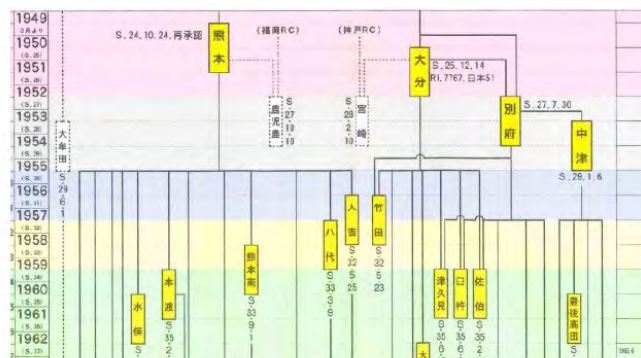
1949
(S.24)
1950
(S.25)
1951
(S.26)
1952
(S.27)
1953
(S.28)
1954
(S.29)
1955
(S.30)
1956
(S.31)
1957
(S.32)
1958
(S.33)
1959
(S.34)
1960
(S.35)
1961
(S.36)
1962
(S.37)

S.24.10.24.再承認
熊本
(福岡RC)
(神戸RC)
大分
S.25.12.14
RI.7767.日本5)
別府
S.27.7.30
中津
S.29.1.6
鹿児島
S 27 10 18
宮崎
S 28 2 10
大牟田
S 29 6 1
八代
S 33 3 9
人吉
S 32 5 25
竹田
S 32 5 23
熊本南
S 33 9 1
本渡
S 35 2
水俣
S
津久見
S 35
臼杵
S 35 6
佐伯
S 35 2
豊後高田
S
大